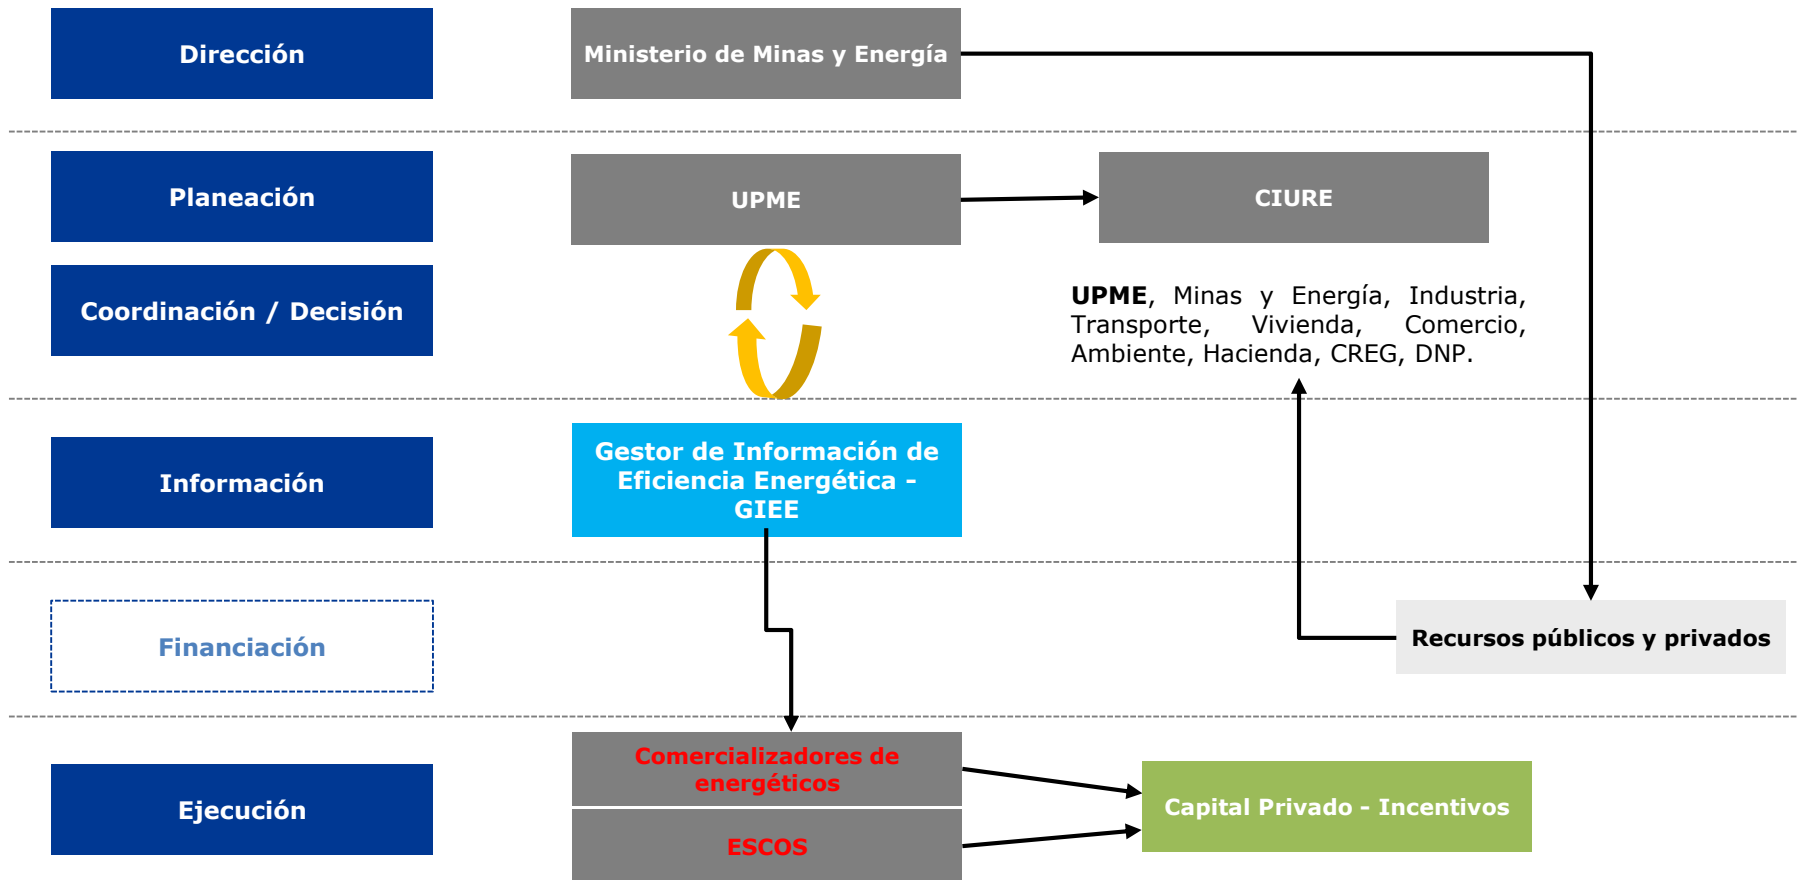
Dirección

Ministerio de Minas y Energía

Planeación

UPME

CIURE

Coordinación / Decisión

**UPME**, Minas y Energía, Industria, Transporte, Vivienda, Comercio, Ambiente, Hacienda, CREG, DNP.

Información

Gestor de Información de Eficiencia Energética - GIEE

Financiación

Recursos públicos y privados

Ejecución

Comercializadores de energéticos

ESCOS

Capital Privado - Incentivos